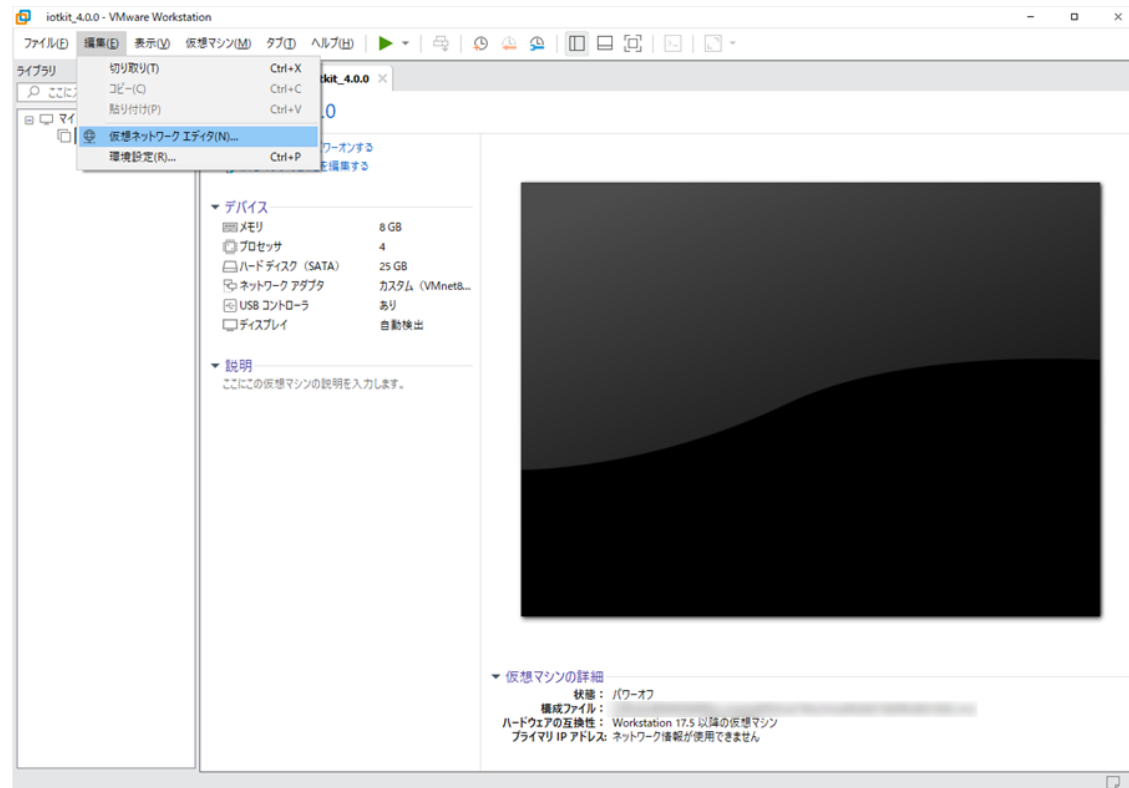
iotkit_4.0.0 - VMware Workstation

ファイル(F) 編集(E) 表示(V) 仮想マシン(M) タブ(T) ヘルプ(H)

ライブラリ

ここに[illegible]

マイ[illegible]

切り取り(T) Ctrl+X
コピー(C) Ctrl+C
貼り付け(P) Ctrl+V
仮想ネットワーク エディタ(N)...
環境設定(R)... Ctrl+P

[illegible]tkit_4.0.0

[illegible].0

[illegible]ワーオンする
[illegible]を編集する

デバイス

| | |
|---|---|
| メモリ | 8 GB |
| プロセッサ | 4 |
| ハード ディスク (SATA) | 25 GB |
| ネットワーク アダプタ | カスタム (VMnet8... |
| USB コントローラ | あり |
| ディスプレイ | 自動検出 |

説明

ここにこの仮想マシンの説明を入力します。

仮想マシンの詳細

状態： パワーオフ
構成ファイル： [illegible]
ハードウェアの互換性： Workstation 17.5 以降の仮想マシン
プライマリ IP アドレス: ネットワーク情報が使用できません